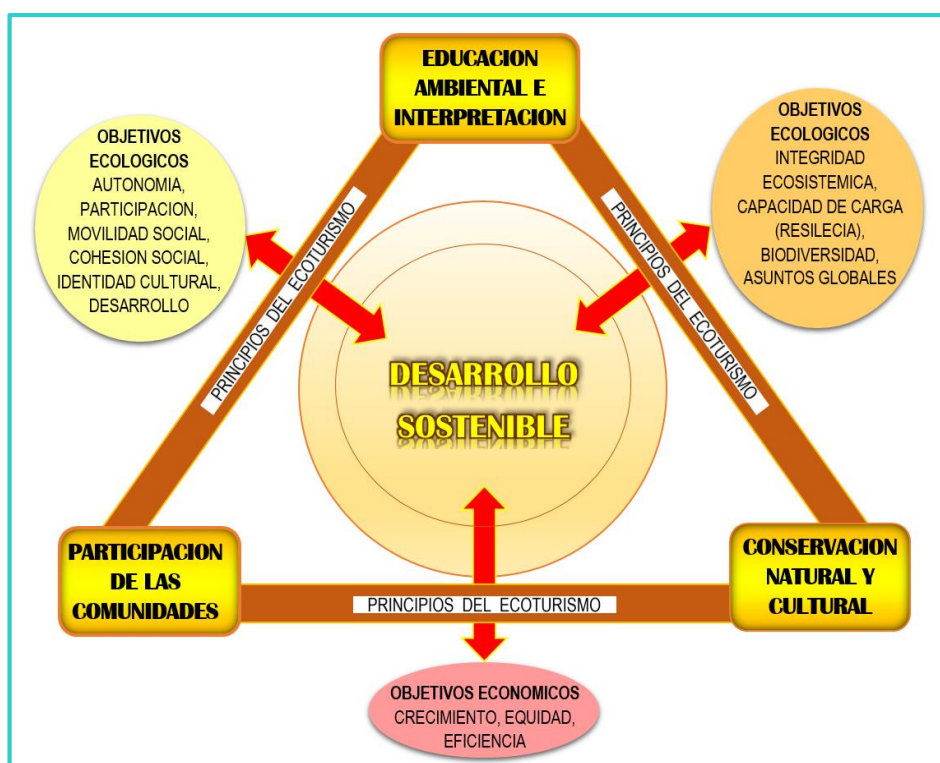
EDUCACION AMBIENTAL E INTERPRETACION

OBJETIVOS ECOLOGICOS
AUTONOMIA, PARTICIPACION, MOVILIDAD SOCIAL, COHESION SOCIAL, IDENTIDAD CULTURAL, DESARROLLO

OBJETIVOS ECOLOGICOS
INTEGRIDAD ECOSISTEMICA, CAPACIDAD DE CARGA (RESILECIA), BIODIVERSIDAD, ASUNTOS GLOBALES

PRINCIPIOS DEL ECOTURISMO

PRINCIPIOS DEL ECOTURISMO

DESARROLLO SOSTENIBLE

PARTICIPACION DE LAS COMUNIDADES

CONSERVACION NATURAL Y CULTURAL

PRINCIPIOS DEL ECOTURISMO

OBJETIVOS ECONOMICOS
CRECIMIENTO, EQUIDAD, EFICIENCIA